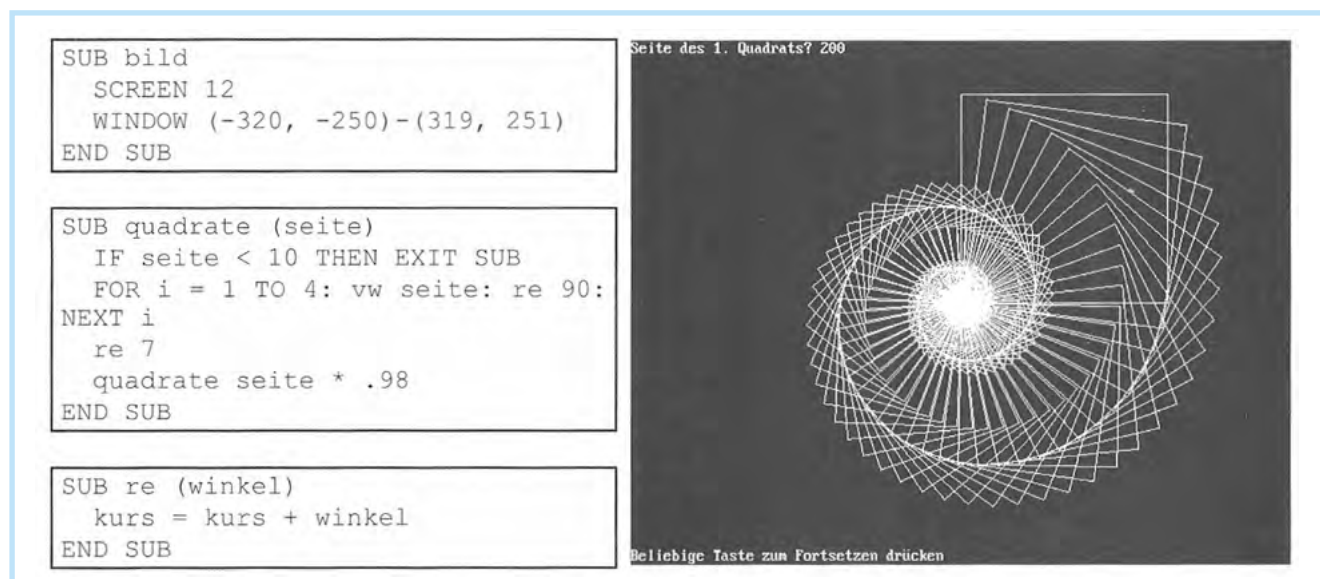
SUB bild
  SCREEN 12
  WINDOW (-320, -250)-(319, 251)
END SUB

SUB quadrate (seite)
  IF seite < 10 THEN EXIT SUB
  FOR i = 1 TO 4: vw seite: re 90: NEXT i
  re 7
  quadrate seite * .98
END SUB

SUB re (winkel)
  kurs = kurs + winkel
END SUB

Seite des 1. Quadrats? 200

Beliebige Taste zum Fortsetzen drücken